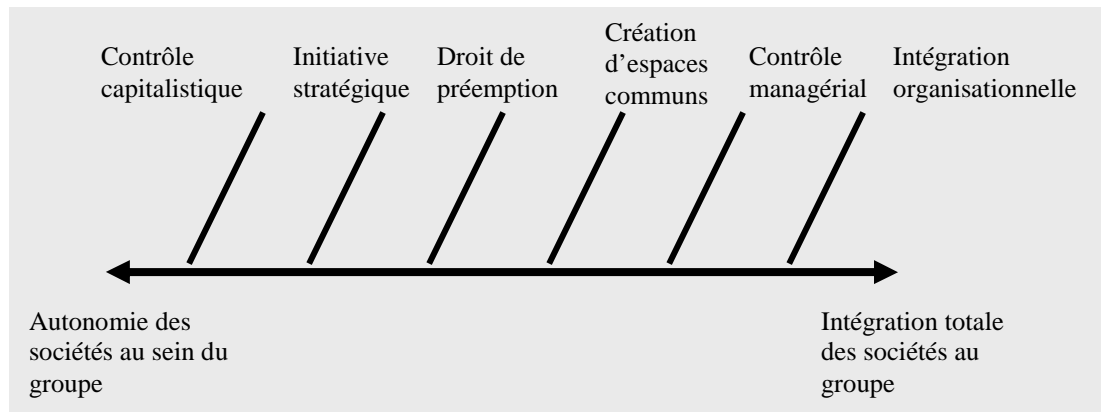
Contrôle capitalistique

Initiative stratégique

Droit de préemption

Création d'espaces communs

Contrôle managérial

Intégration organisationnelle

Autonomie des sociétés au sein du groupe

Intégration totale des sociétés au groupe